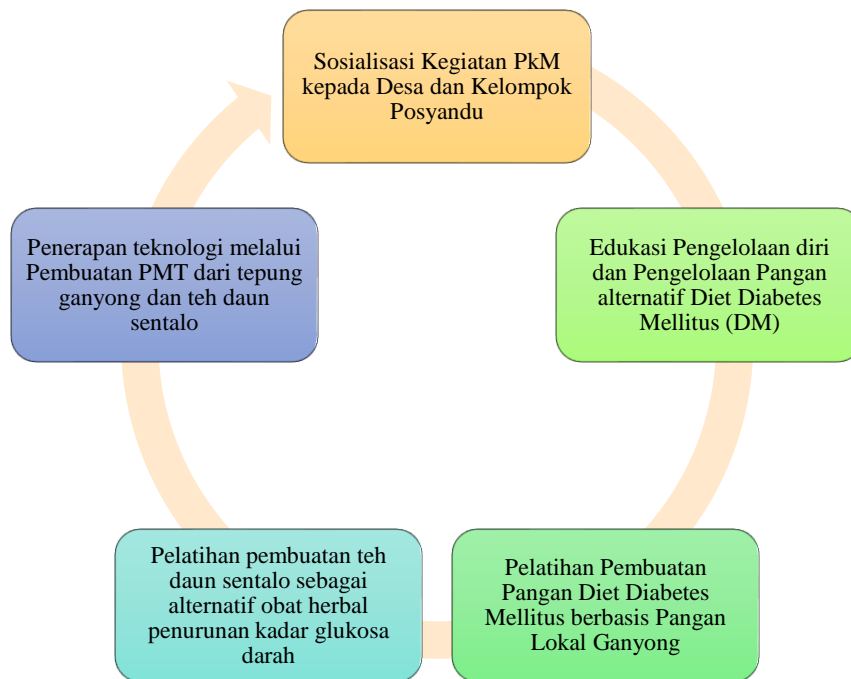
Sosialisasi Kegiatan PkM kepada Desa dan Kelompok Posyandu

Edukasi Pengelolaan diri dan Pengelolaan Pangan alternatif Diet Diabetes Mellitus (DM)

Pelatihan Pembuatan Pangan Diet Diabetes Mellitus berbasis Pangan Lokal Ganyong

Pelatihan pembuatan teh daun sentalo sebagai alternatif obat herbal penurunan kadar glukosa darah

Penerapan teknologi melalui Pembuatan PMT dari tepung ganyong dan teh daun sentalo